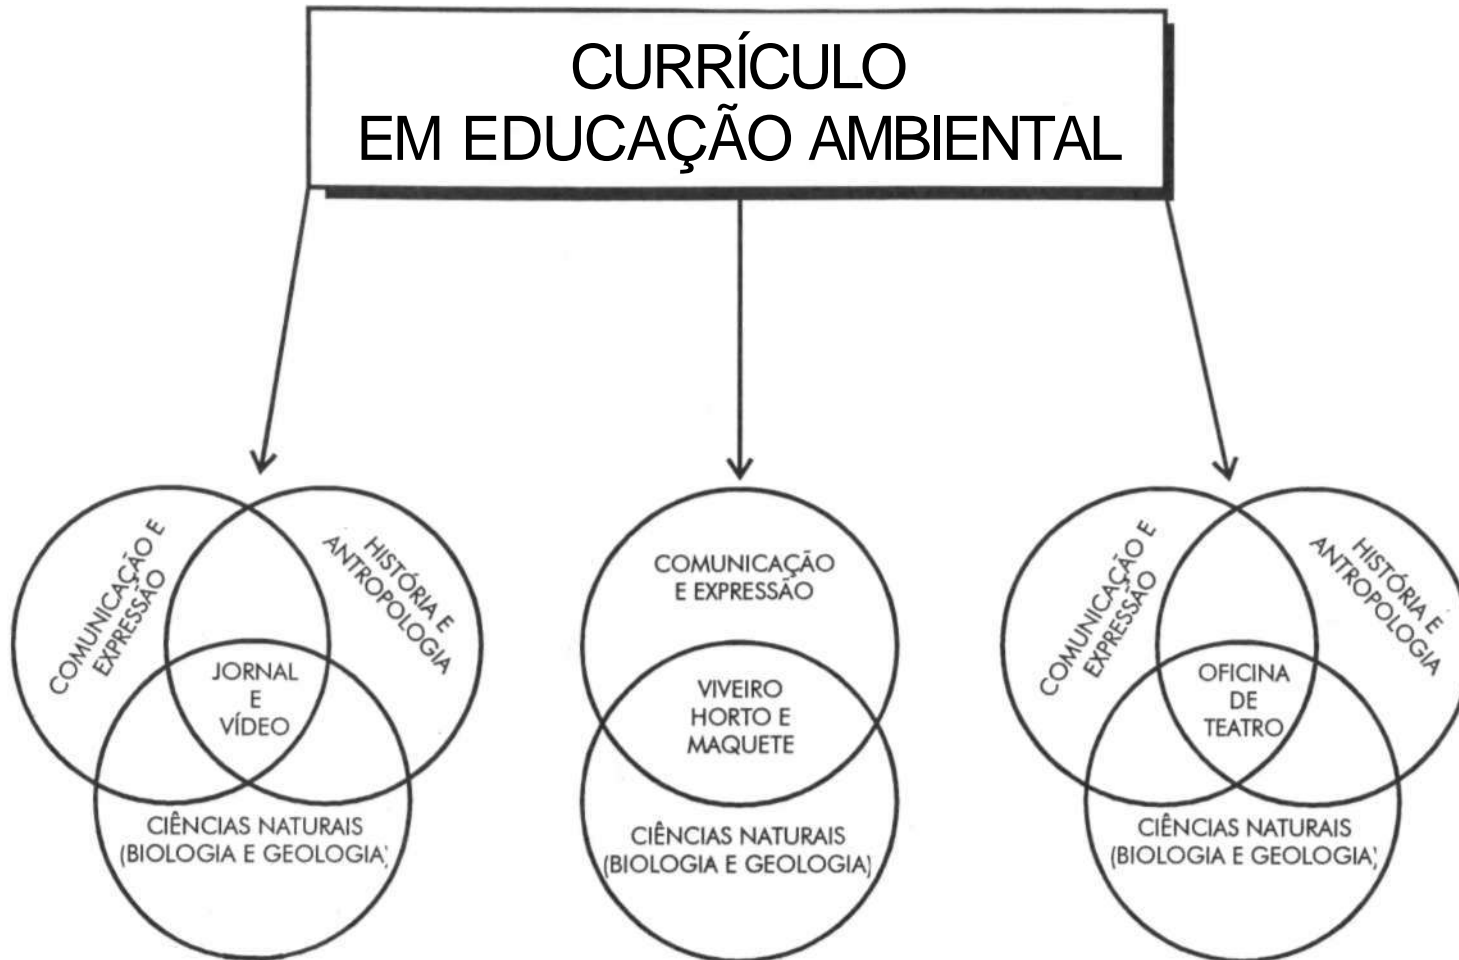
CURRÍCULO
EM EDUCAÇÃO AMBIENTAL

COMUNICAÇÃO E EXPRESSÃO

HISTÓRIA E ANTROPOLOGIA

JORNAL
E
VÍDEO

CIÊNCIAS NATURAIS
(BIOLOGIA E GEOLOGIA)

COMUNICAÇÃO
E EXPRESSÃO

VIVEIRO
HORTO E
MAQUETE

CIÊNCIAS NATURAIS
(BIOLOGIA E GEOLOGIA)

COMUNICAÇÃO E EXPRESSÃO

HISTÓRIA E ANTROPOLOGIA

OFICINA
DE
TEATRO

CIÊNCIAS NATURAIS
(BIOLOGIA E GEOLOGIA)